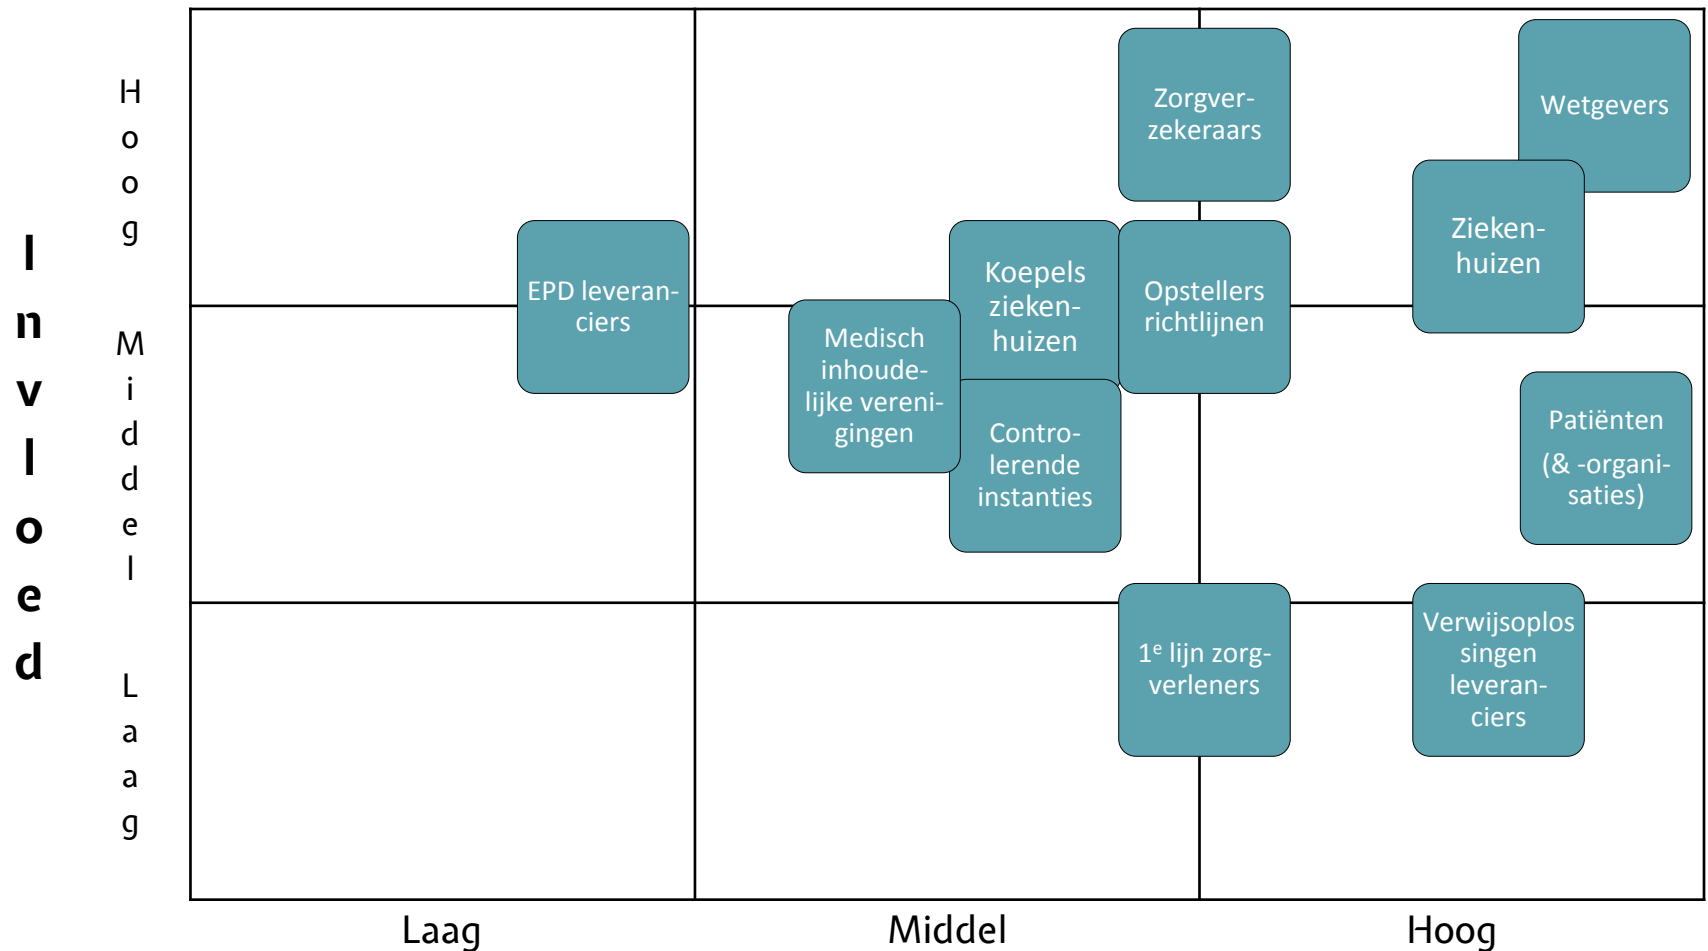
Invloed

Hoog

Middel

Laag

Zorgverzekeraars

Wetgevers

Ziekenhuizen

EPD leveranciers

Koepels ziekenhuizen

Opstellers richtlijnen

Medisch inhoudelijke verenigingen

Controlerende instanties

Patiënten

(& -organisaties)

$1^e$ lijn zorgverleners

Verwijsoplos singen leveranciers

Laag

Middel

Hoog